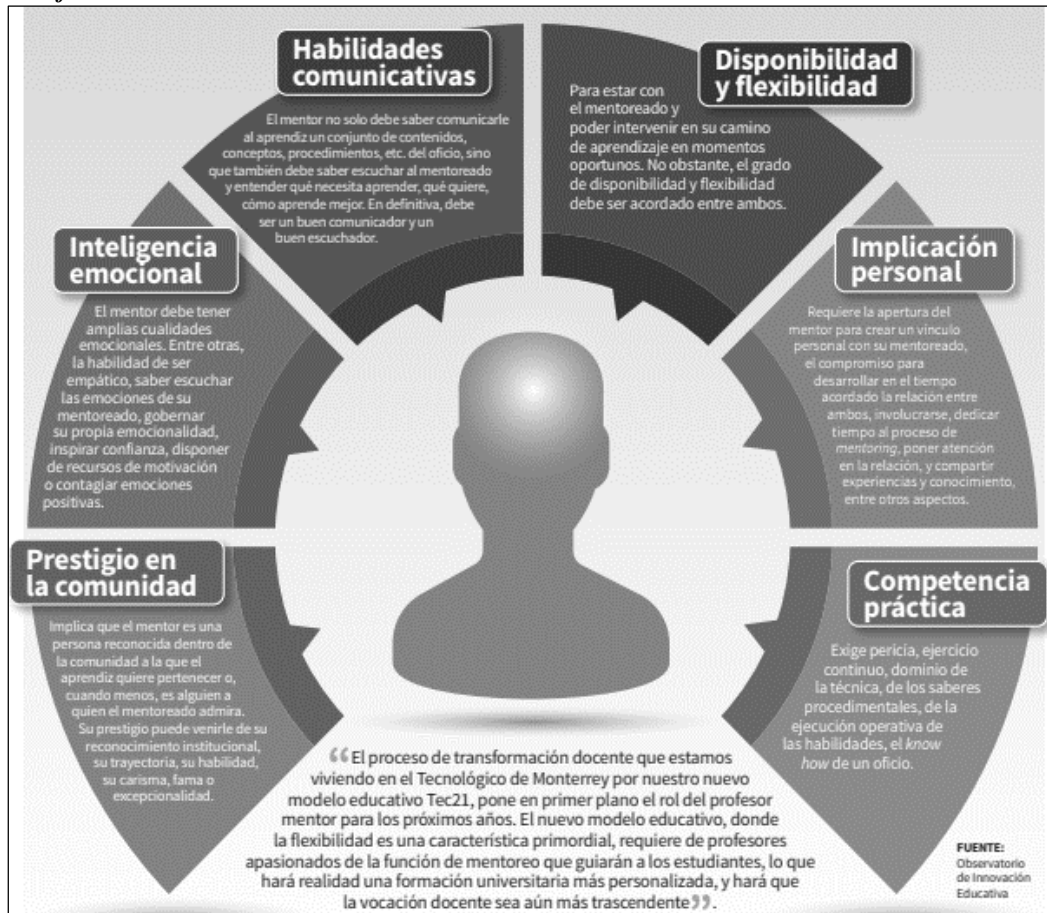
Habilidades comunicativas

El mentor no solo debe saber comunicarle al aprendiz un conjunto de contenidos, conceptos, procedimientos, etc. del oficio, sino que también debe saber escuchar al mentoreado y entender qué necesita aprender, qué quiere, cómo aprende mejor. En definitiva, debe ser un buen comunicador y un buen escuchador.

Disponibilidad y flexibilidad

Para estar con el mentoreado y poder intervenir en su camino de aprendizaje en momentos oportunos. No obstante, el grado de disponibilidad y flexibilidad debe ser acordado entre ambos.

Inteligencia emocional

El mentor debe tener amplias cualidades emocionales. Entre otras, la habilidad de ser empático, saber escuchar las emociones de su mentoreado, gobernar su propia emocionalidad, inspirar confianza, disponer de recursos de motivación o contagiar emociones positivas.

Implicación personal

Requiere la apertura del mentor para crear un vínculo personal con su mentoreado, el compromiso para desarrollar en el tiempo acordado la relación entre ambos, involucrarse, dedicar tiempo al proceso de mentoring, poner atención en la relación, y compartir experiencias y conocimiento, entre otros aspectos.

Prestigio en la comunidad

Implica que el mentor es una persona reconocida dentro de la comunidad a la que el aprendiz quiere pertenecer o, cuando menos, es alguien a quien el mentoreado admira. Su prestigio puede venirle de su reconocimiento institucional, su trayectoria, su habilidad, su carisma, fama o excepcionalidad.

Competencia práctica

Exige pericia, ejercicio continuo, dominio de la técnica, de los saberes procedimentales, de la ejecución operativa de las habilidades, el know how de un oficio.

“El proceso de transformación docente que estamos viviendo en el Tecnológico de Monterrey por nuestro nuevo modelo educativo Tec21, pone en primer plano el rol del profesor mentor para los próximos años. El nuevo modelo educativo, donde la flexibilidad es una característica primordial, requiere de profesores apasionados de la función de mentoreo que guiarán a los estudiantes, lo que hará realidad una formación universitaria más personalizada, y hará que la vocación docente sea aún más trascendente”.

FUENTE: Observatorio de Innovación Educativa